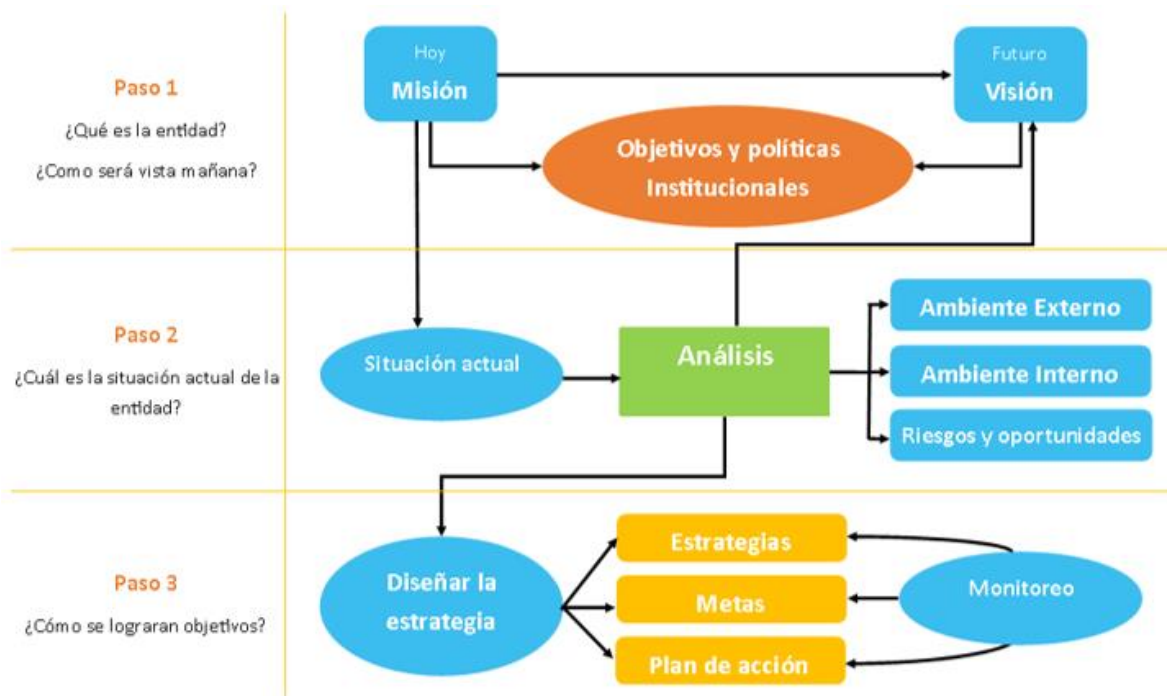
Paso 1

¿Qué es la entidad?

¿Como será vista mañana?

Hoy
Misión

Futuro
Visión

Objetivos y políticas Institucionales

Paso 2

¿Cuál es la situación actual de la entidad?

Situación actual

Análisis

Ambiente Externo

Ambiente Interno

Riesgos y oportunidades

Paso 3

¿Cómo se lograran objetivos?

Diseñar la estrategia

Estrategias

Metas

Plan de acción

Monitoreo